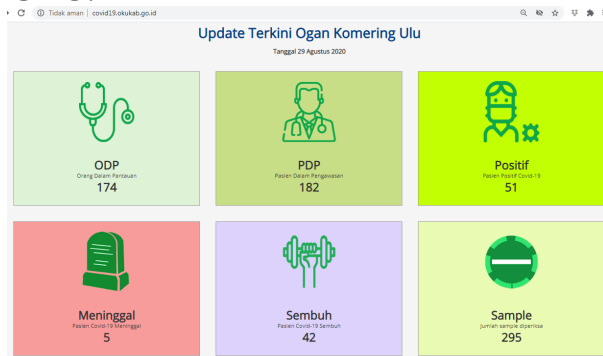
Tidak aman | covid19.okukab.go.id

Update Terkini Ogan Komering Ulu

Tanggal 29 Agustus 2020

ODP
Orang Dalam Pantauan
174

PDP
Pasien Dalam Pengawasan
182

Positif
Pasien Positif Covid-19
51

Meninggal
Pasien Covid-19 Meninggal
5

Sembuh
Pasien Covid-19 Sembuh
42

Sample
Jumlah sample diperiksa
295